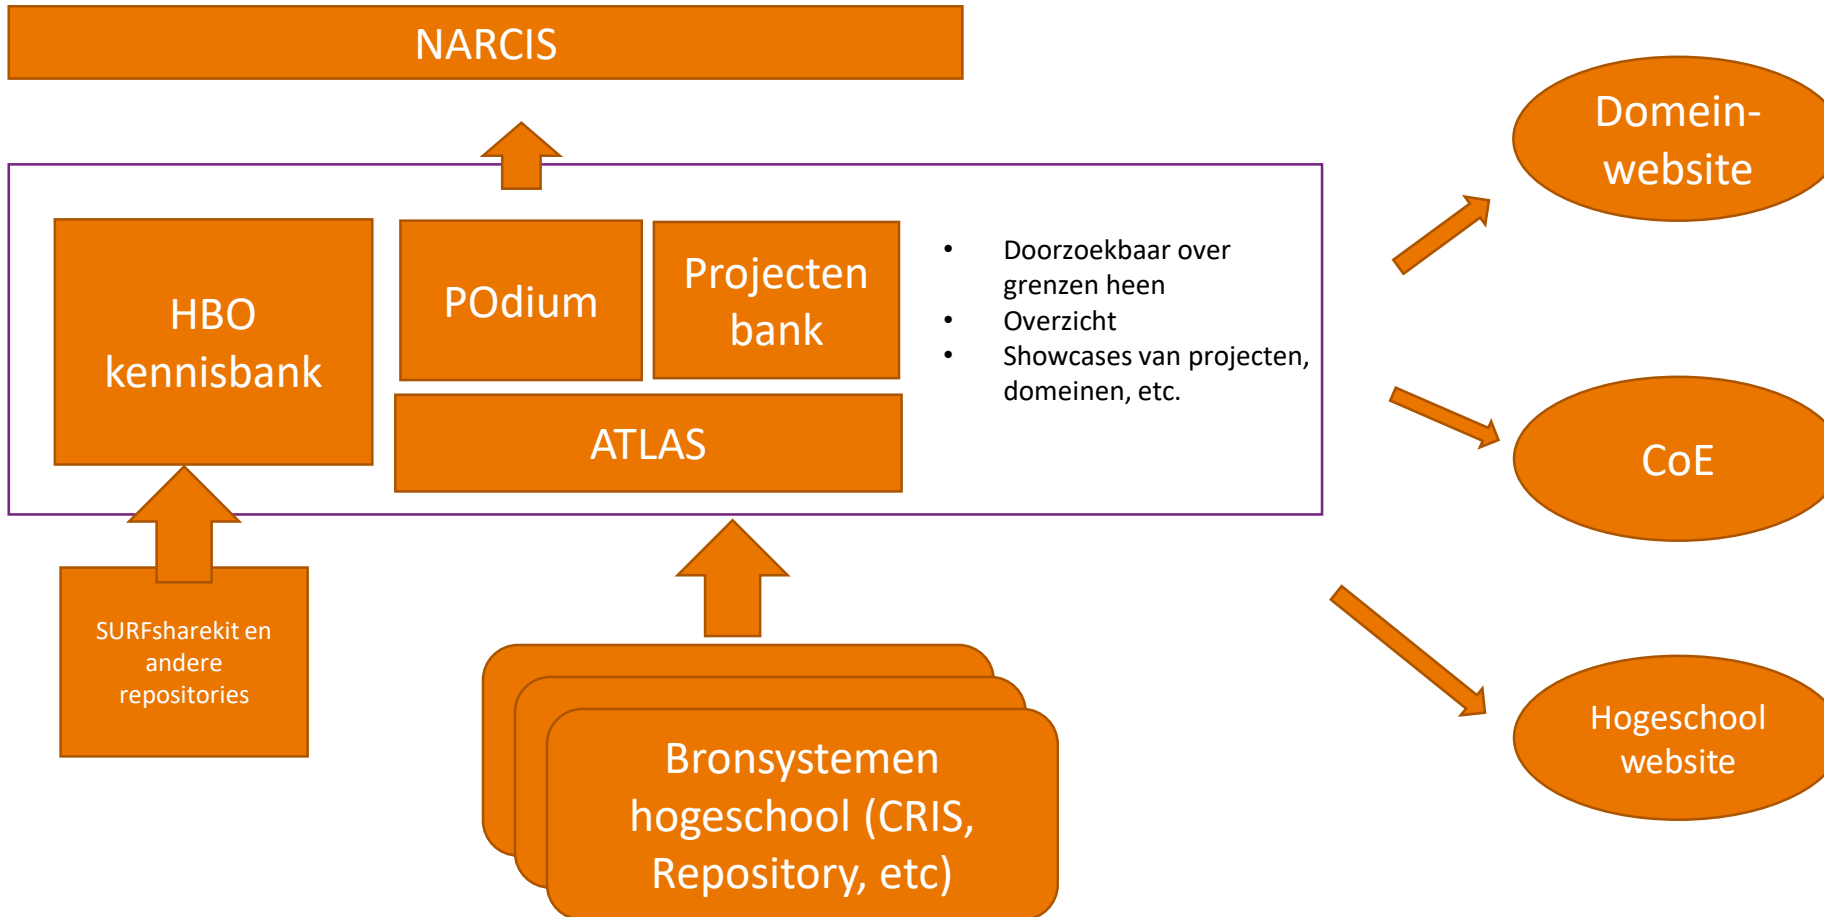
NARCIS

HBO kennisbank

POdium

Projecten bank

ATLAS

- Doorzoekbaar over grenzen heen
- Overzicht
- Showcases van projecten, domeinen, etc.

Domein-website

CoE

Hogeschool website

SURFsharekit en andere repositories

Bronsystemen hogeschool (CRIS, Repository, etc)